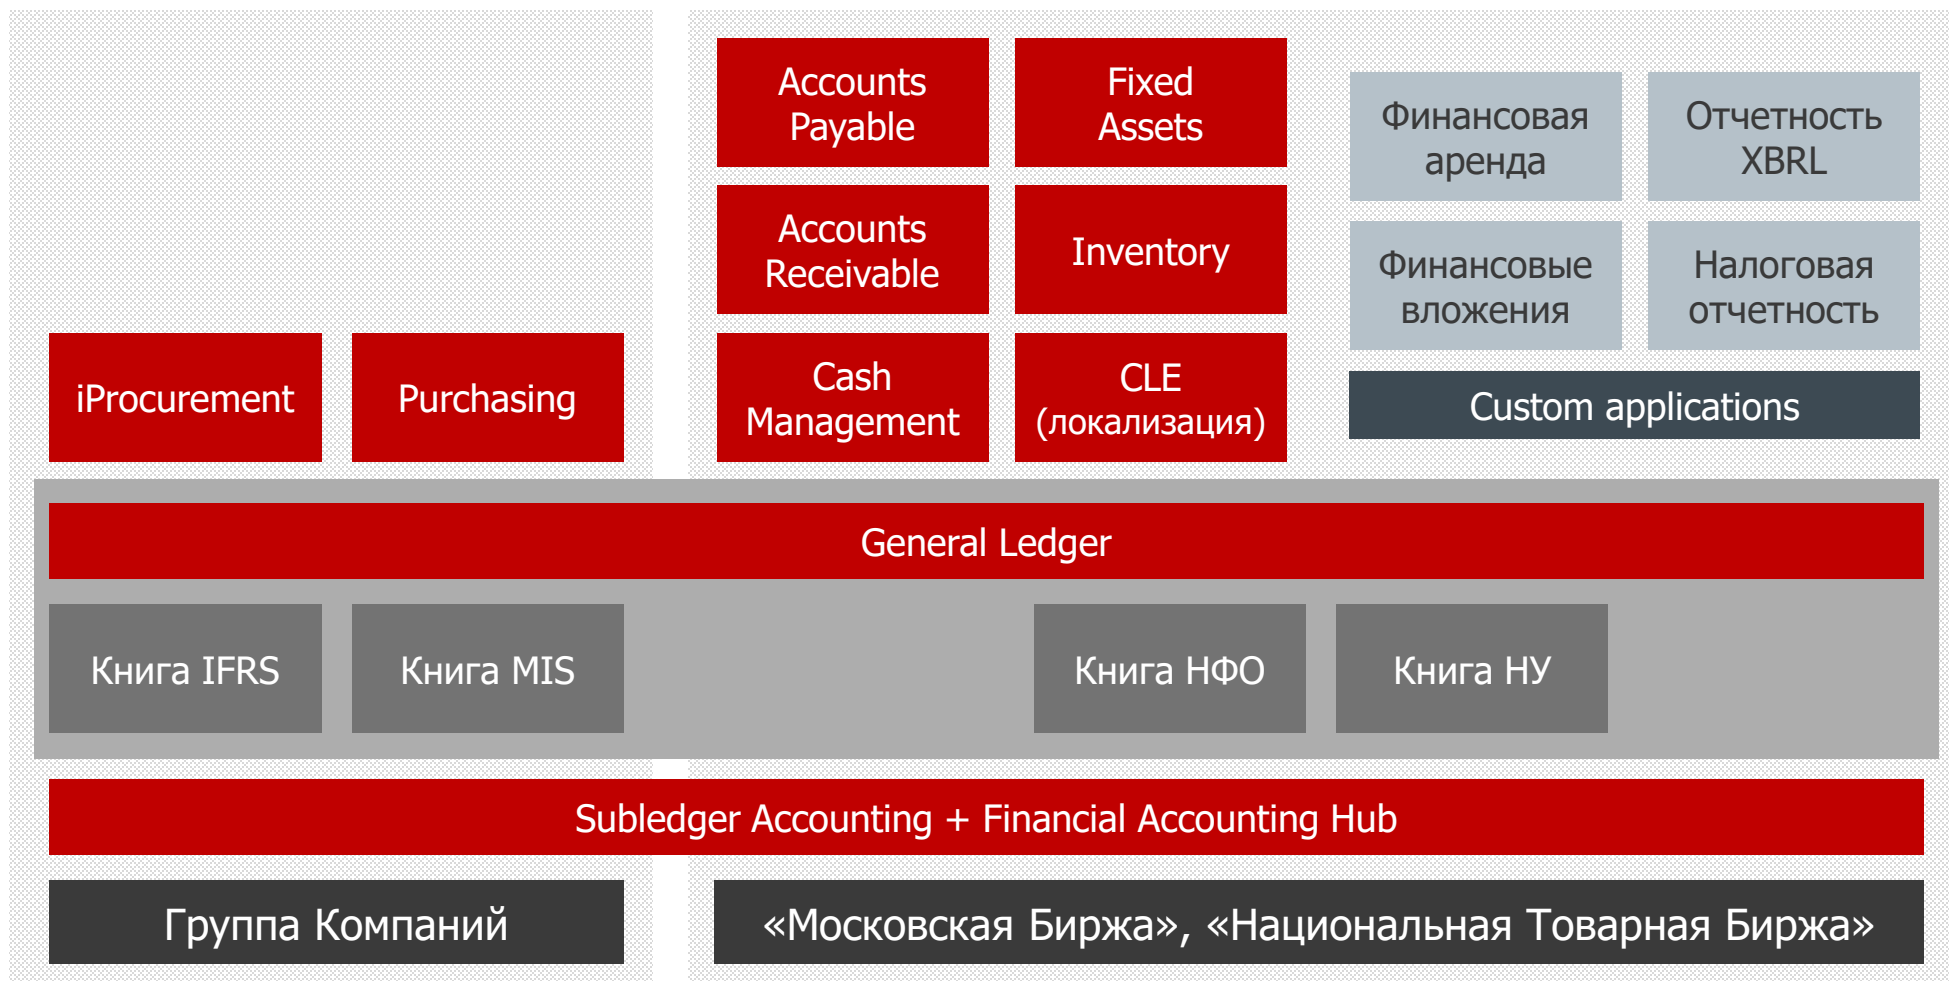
Accounts Payable

Fixed Assets

Финансовая аренда

Отчетность XBRL

Accounts Receivable

Inventory

Финансовые вложения

Налоговая отчетность

iProcurement

Purchasing

Cash Management

CLE (локализация)

Custom applications

General Ledger

Книга IFRS

Книга MIS

Книга НФО

Книга НУ

Subledger Accounting + Financial Accounting Hub

Группа Компаний

«Московская Биржа», «Национальная Товарная Биржа»